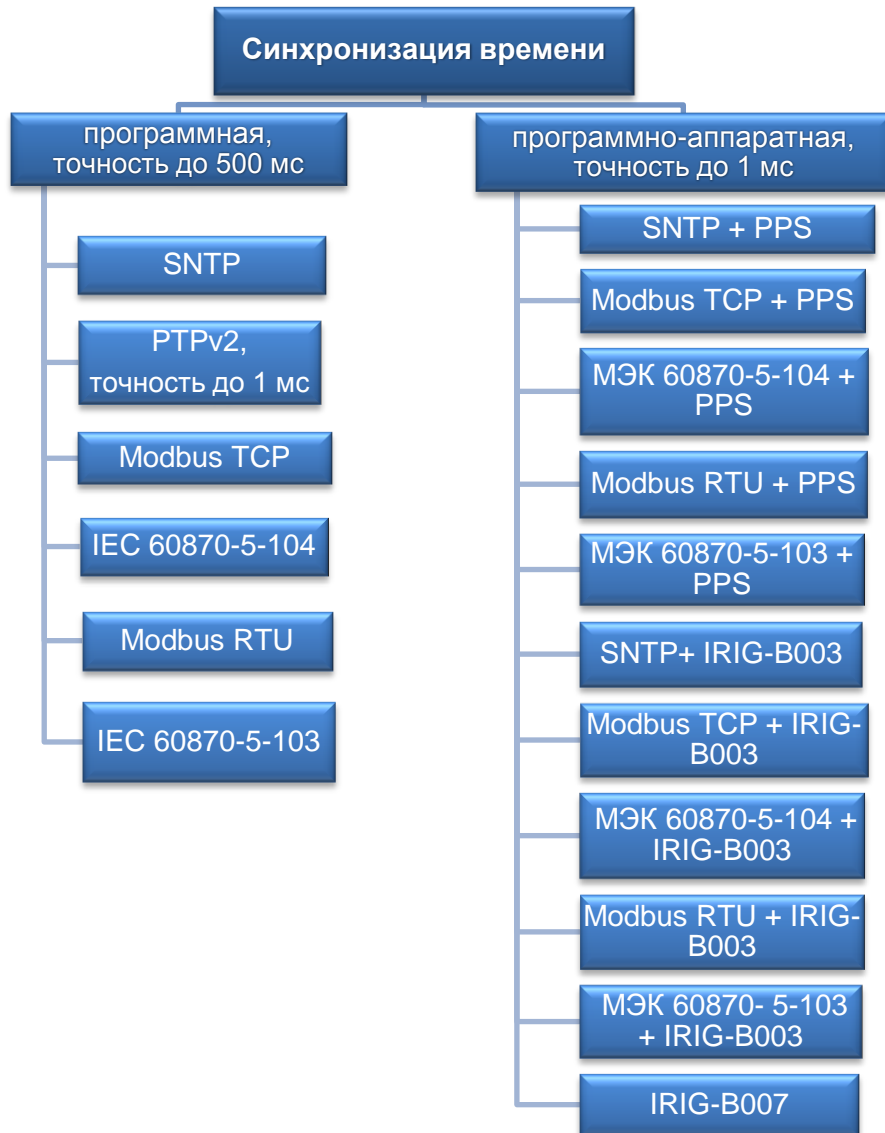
Синхронизация времени

программная, точность до 500 мс

SNTP

PTPv2, точность до 1 мс

Modbus TCP

IEC 60870-5-104

Modbus RTU

IEC 60870-5-103

программно-аппаратная, точность до 1 мс

SNTP + PPS

Modbus TCP + PPS

МЭК 60870-5-104 + PPS

Modbus RTU + PPS

МЭК 60870-5-103 + PPS

SNTP+ IRIG-B003

Modbus TCP + IRIG-B003

МЭК 60870-5-104 + IRIG-B003

Modbus RTU + IRIG-B003

МЭК 60870- 5-103 + IRIG-B003

IRIG-B007